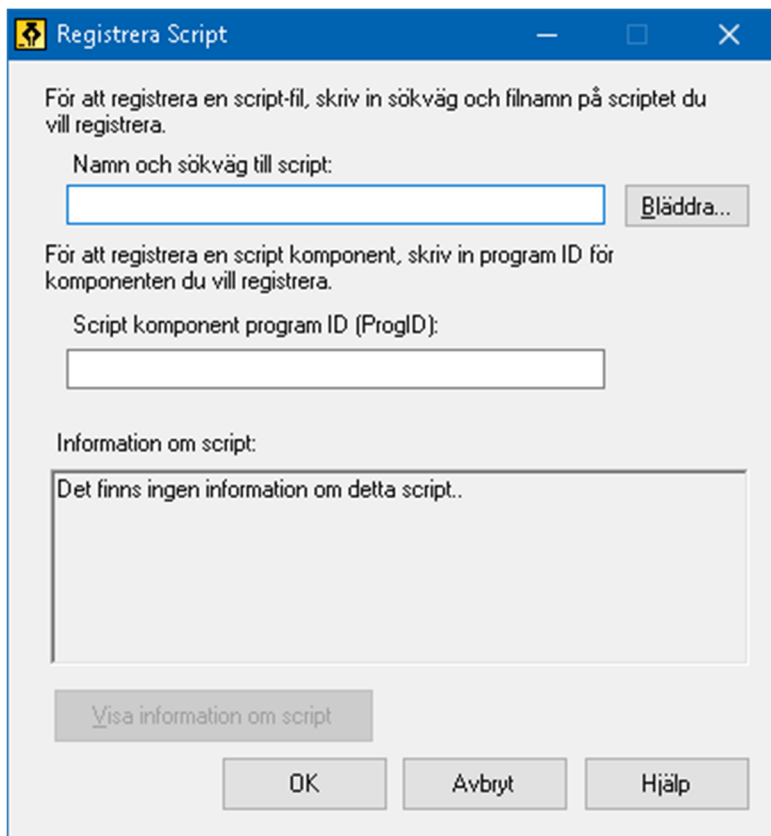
Registrera Script

För att registrera en script-fil, skriv in sökväg och filnamn på scriptet du vill registrera.

Namn och sökväg till script:

Bläddra...

För att registrera en script komponent, skriv in program ID för komponenten du vill registrera.

Script komponent program ID (ProgID):

Information om script:

Det finns ingen information om detta script..

Visa information om script

OK

Avbryt

Hjälp